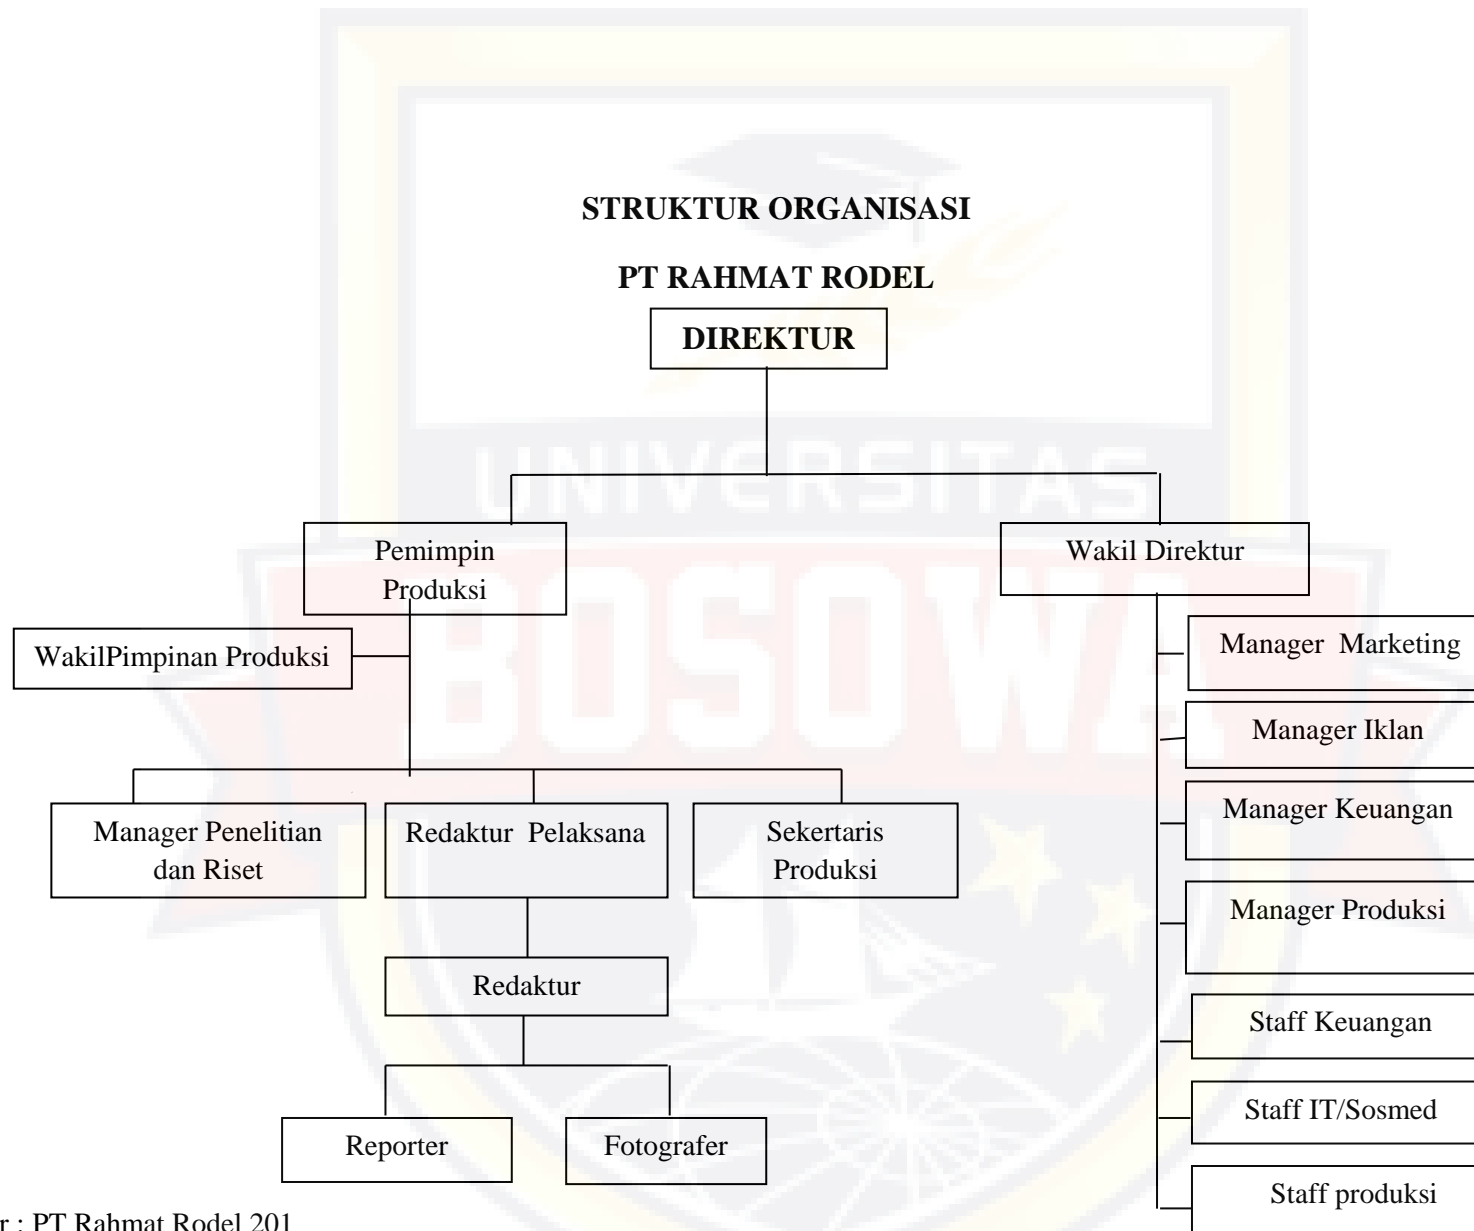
STRUKTUR ORGANISASI

PT RAHMAT RODEL

DIREKTUR

Pemimpin Produksi

Wakil Direktur

WakilPimpinan Produksi

Manager Marketing

Manager Iklan

Manager Keuangan

Manager Produksi

Staff Keuangan

Staff IT/Sosmed

Staff produksi

Manager Penelitian dan Riset

Redaktur Pelaksana

Sekertaris Produksi

Redaktur

Reporter

Fotografer

UNIVERSITAS

BOSOWA

r : PT Rahmat Rodel 201